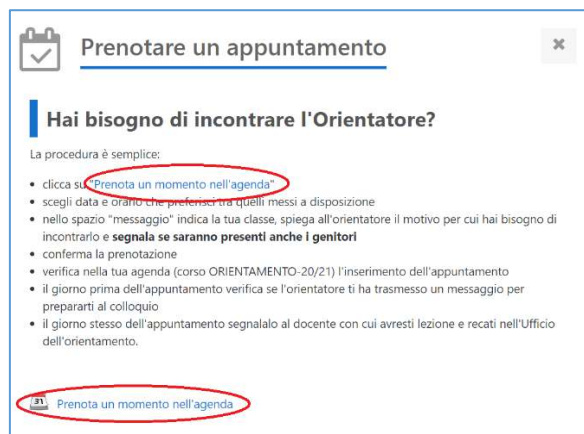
Prenotare un appuntamento

×

Hai bisogno di incontrare l'Orientatore?

La procedura è semplice:

- clicca su "Prenota un momento nell'agenda"
- scegli data e orario che preferisci tra quelli messi a disposizione
- nello spazio "messaggio" indica la tua classe, spiega all'orientatore il motivo per cui hai bisogno di incontrarlo e **segnala se saranno presenti anche i genitori**
- conferma la prenotazione
- verifica nella tua agenda (corso ORIENTAMENTO-20/21) l'inserimento dell'appuntamento
- il giorno prima dell'appuntamento verifica se l'orientatore ti ha trasmesso un messaggio per prepararti al colloquio
- il giorno stesso dell'appuntamento segnalalo al docente con cui avresti lezione e recati nell'Ufficio dell'orientamento.

31 Prenota un momento nell'agenda